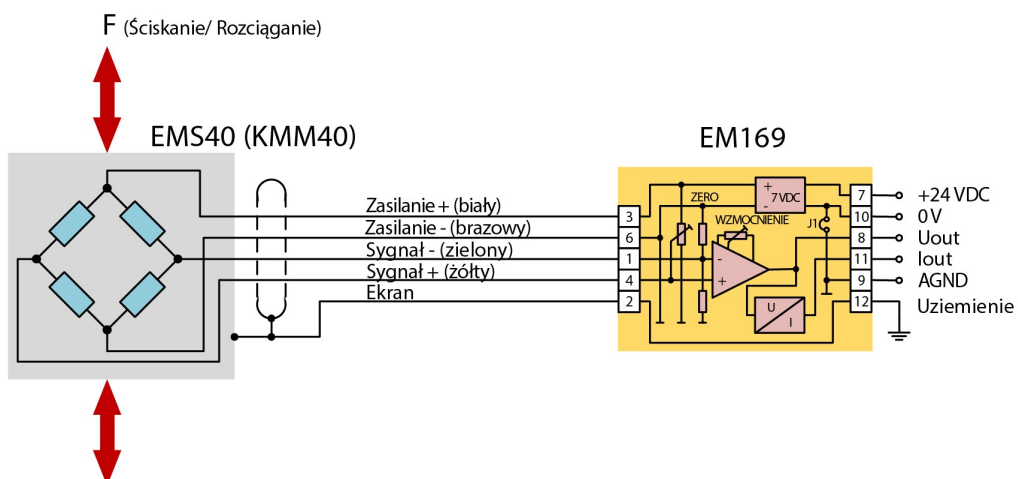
F (Ściskanie/ Rozciąganie)

EMS40 (KMM40)

EM169

Zasilanie + (biały)
Zasilanie - (brazowy)
Sygnał - (zielony)
Sygnał + (żółty)
Ekran

3
6
1
4
2

ZERO
+
7 VDC
-
WZMOCNIENIE
J1
-
+
U
I

7
10
8
11
9
12

+24 VDC
0 V
Uout
Iout
AGND
Uziemienie